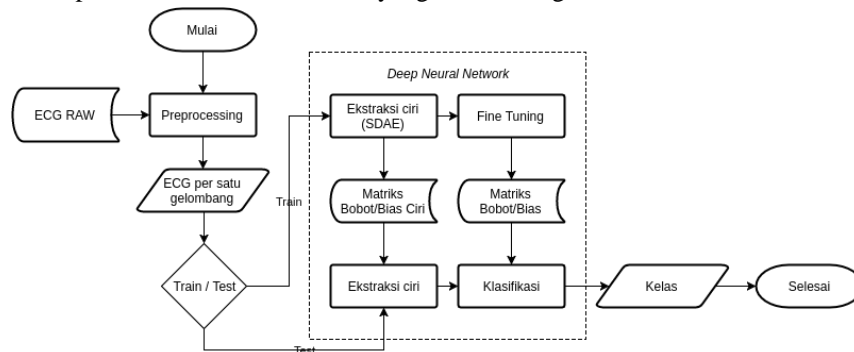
Mulai

ECG RAW

Preprocessing

ECG per satu gelombang

Train / Test

Train

Test

Deep Neural Network

Ekstraksi ciri (SDAE)

Fine Tuning

Matriks Bobot/Bias Ciri

Matriks Bobot/Bias

Ekstraksi ciri

Klasifikasi

Kelas

Selesai